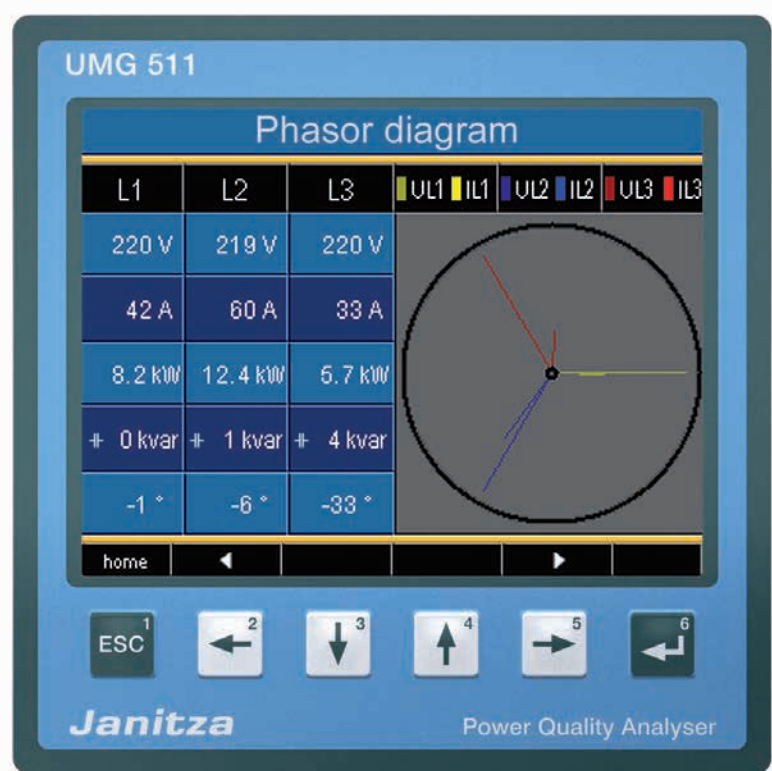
UMG 511

Phasor diagram

| L1 | L2 | L3 |
|---|---|---|
| 220 V | 219 V | 220 V |
| 42 A | 60 A | 33 A |
| 8.2 kW | 12.4 kW | 5.7 kW |
| + 0 kvar | + 1 kvar | + 4 kvar |
| -1 ° | -6 ° | -33 ° |

UL1 IL1 UL2 IL2 UL3 IL3

home ◀ ▶

ESC 1
2
3
4
5
6

Janitza

Power Quality Analyser